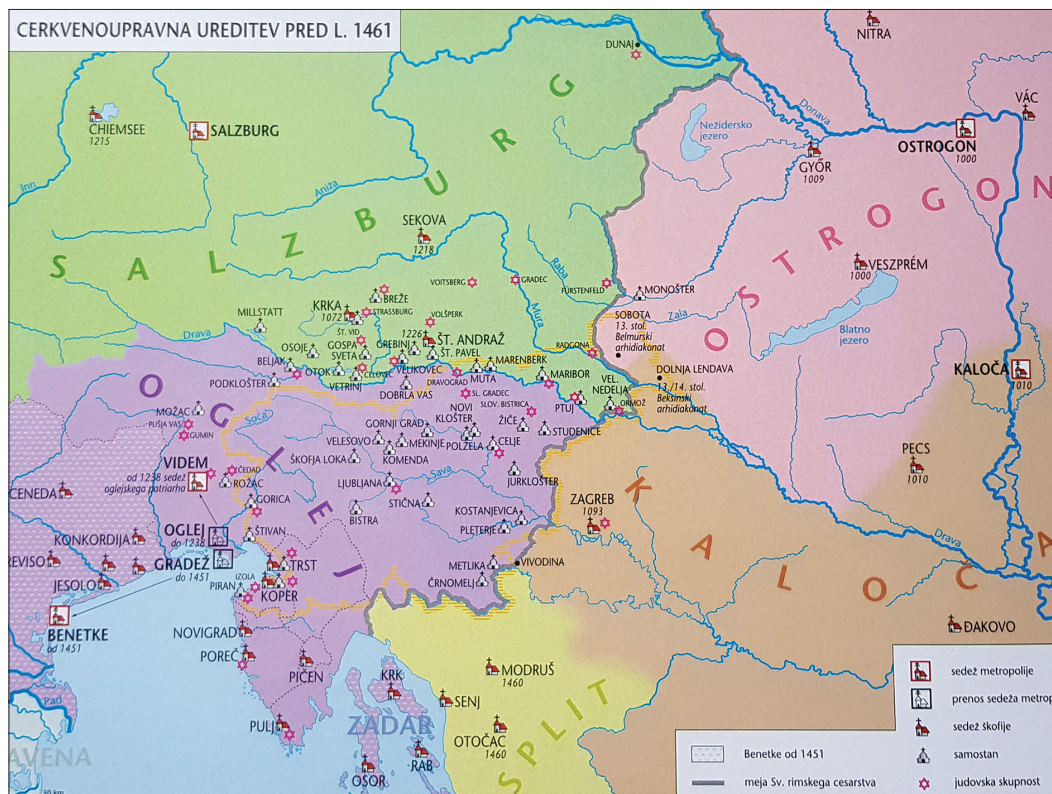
CERKVENOUPRAVNA UREDITEV PRED L. 1461

DUNAJ
NITRA
VÁC
CHIEMSEE 1215
SALZBURG
Inn
Anıža
Donava
Nežidersko jezero
GYŐR 1009
OSTROGON 1000
S A L Z B U R G
SEKOVA 1218
O S T R O G O N
VOITSBERG
GRADEC
FÜRSTENFELD
Raba
MONOŠTER
VESZPRÉM 1000
KRKA 1072
BREŽE
STRASSBURG
VOLŠPERK
MILLSTATT
Drava
ŠT. VID
GREBINJ
1226
ŠT. ANDRAŽ
ŠT. PAVEL
OSOJE
GOSPA SVETA
Mura
SOBOTA 13. stol. Belmurski arhidiakonat
Zala
Blatno jezero
RADGONA
MARENBERK
BELJAK
OTOK
CELOVEC
VELIKOVEC
DRAVOGRAD
MUTA
MARIBOR
VETRINJ
PODKLOŠTER
DOBRLA VAS
VEL. NEDELJA
DOLNJA LENDAVA 13./14. stol. Bekšinski arhidiakonat
KALOČA 1010
O G L E J
MOŽAC
PUŠJA VAS
GUMIN
Soča
SL. GRADEC
SLOV. BISTRICA
NOVI KLOŠTER
PTUJ
ORMOŽ
GORNJI GRAD
ŽIČE
VELESOVO
MEKINJE
POLZELA
CELJE
STUDENICE
ŠKOFJA LOKA
KOMENDA
PECS 1010
VIDEM od 1238 sedež oglejskega patriarha
ČEDAD
Sava
ROŽAC
LJUBLJANA
JURKLOŠTER
CENEDA
GORICA
STIČNA
ZAGREB 1093
K A L O Č A
KONKORDIJA
OGLEJ do 1238
BISTRA
KOSTANJEVICA
ŠTIVAN
PLETERJE
TREVISO
GRADEŽ do 1451
TRST
METLIKA
VIVODINA
Drava
JESOLO
IZOLA
PIRAN
KOPER
ČRNOMELJ
BENETKE od 1451
NOVIGRAD
ĐAKOVO
POREČ
MODRUŠ 1460
PIČEN
KRK
SENJ
S P L I T
Pad
PULJ
ZADAR
OTOČAC 1460
RAVENA
OSOR
RAB
30 km

sedež metropolije
prenos sedeža metrop
sedež škofije
samostan
judovska skupnost
Benetke od 1451
meja Sv. rimskega cesarstva